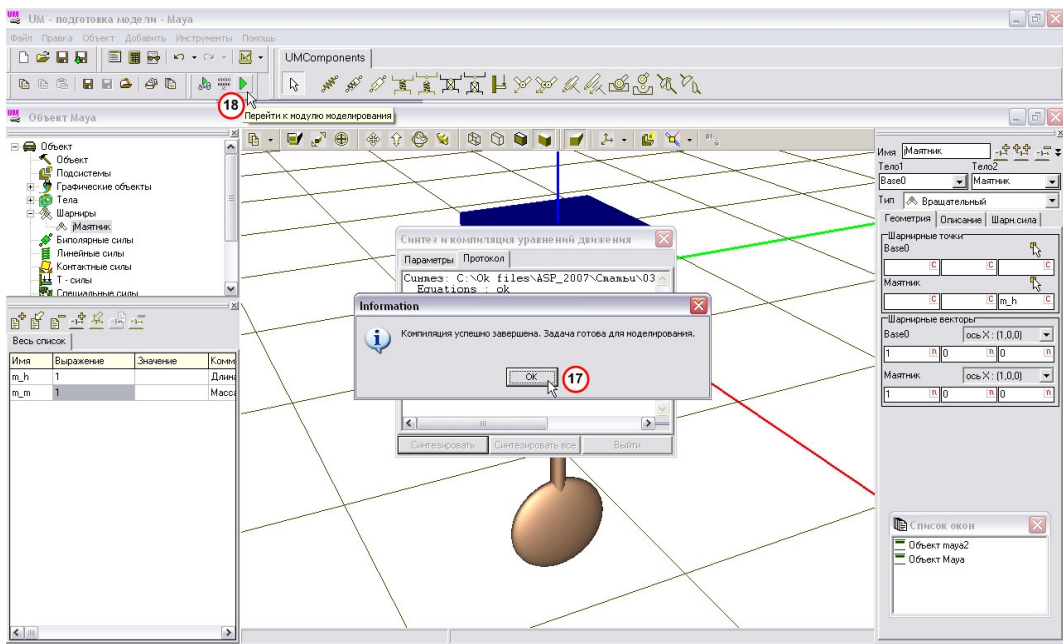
UM - подготовка модели - Maya

Файл Правка Объект Добавить Инструменты Помощь

UMComponents

18

Перейти к модулю моделирования

Объект Maya

Объект
Объект
Подсистемы
Графические объекты
Тела
Шарниры
Маятник
Биполярные силы
Линейные силы
Контактные силы
Т - силы
Специальные силы

Весь список

| Имя | Выражение | Значение | Комм |
|---|---|---|---|
| m_h | 1 | | Длина |
| m_m | 1 | | Масса |

Синтез и компиляция уравнений движения

Параметры Протокол

Синтез: C:\Ok files\ASP_2007\Статьи\03
Equations : ok

Синтезировать Синтезировать все Выйти

Information

Компиляция успешно завершена. Задача готова для моделирования.

OK

17

Имя Маятник
Тело1 Тело2
Base0 Маятник
Тип Вращательный
Геометрия Описание Шарн.сила
Шарнирные точки
Base0
Маятник
m_h
Шарнирные векторы
Base0 ось X : (1,0,0)
1 0 0
Маятник ось X : (1,0,0)
1 0 0

Список окон
Объект maya2
Объект Maya